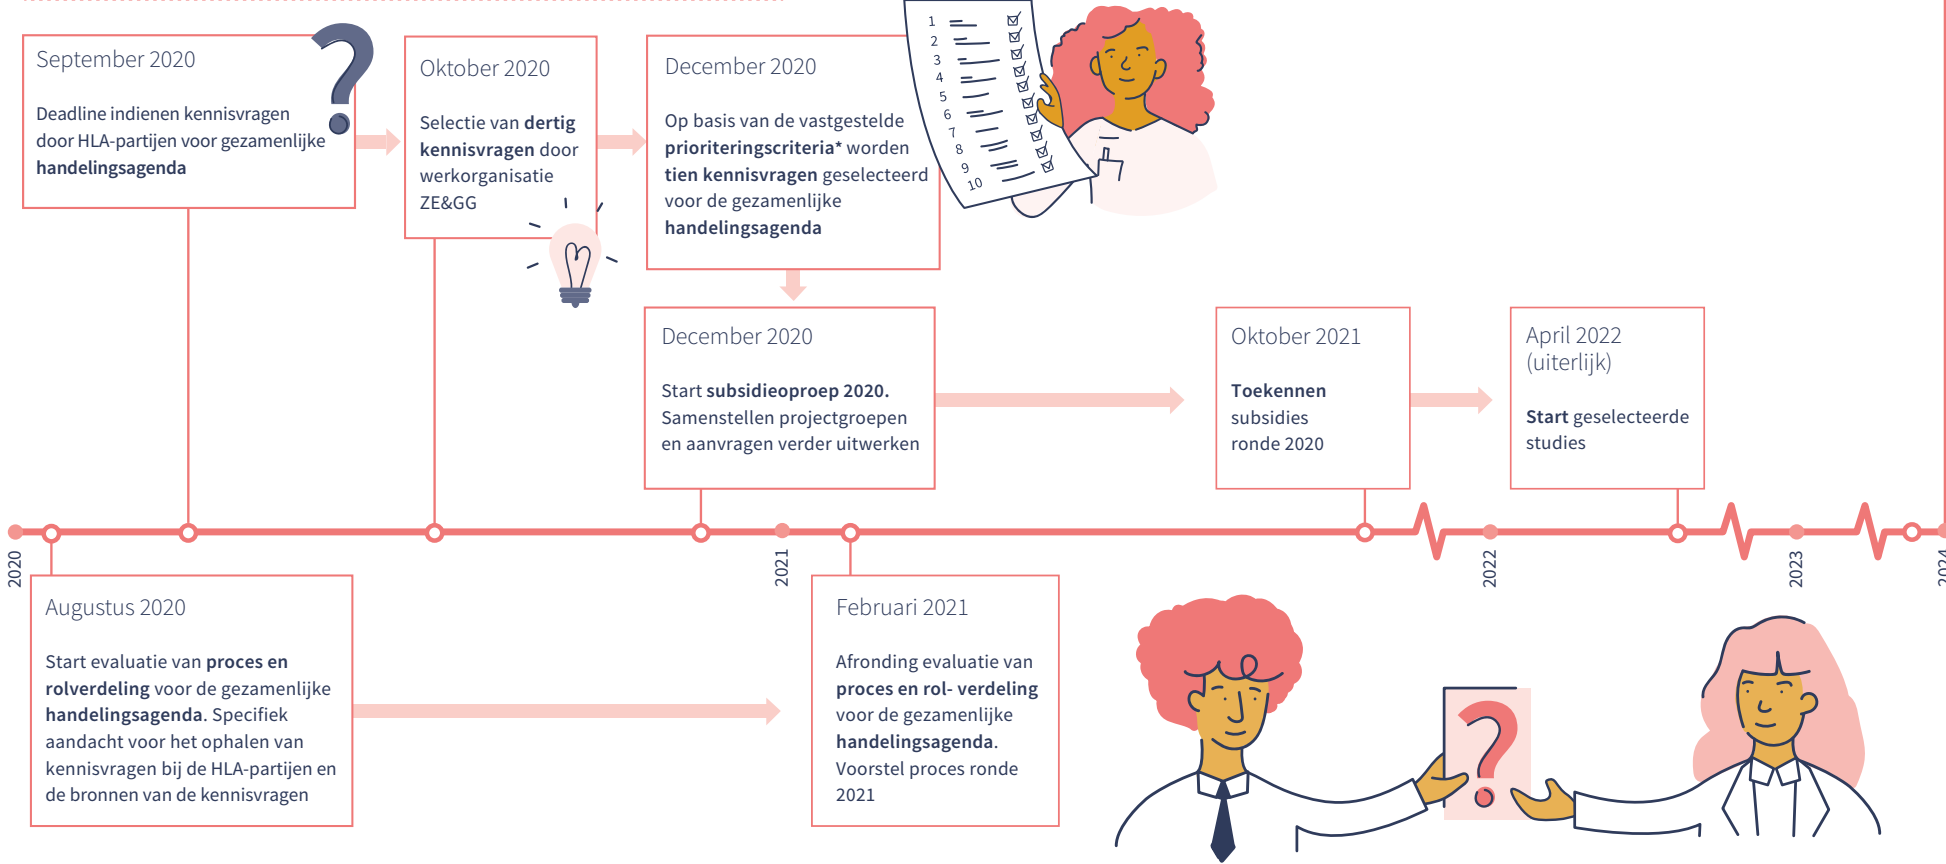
September 2020

Deadline indienen kennisvragen door HLA-partijen voor gezamenlijke **handelingsagenda**

Oktober 2020

Selectie van **dertig kennisvragen** door werkorganisatie ZE&GG

December 2020

Op basis van de vastgestelde **prioriteringscriteria*** worden **tien kennisvragen** geselecteerd voor de gezamenlijke **handelingsagenda**

1 2 3 4 5 6 7 8 9 10

December 2020

Start **subsidieoproep 2020.** Samenstellen projectgroepen en aanvragen verder uitwerken

Oktober 2021

**Toekennen** subsidies ronde 2020

April 2022 (uiterlijk)

**Start** geselecteerde studies

2020

2021

2022

2023

2024

Augustus 2020

Start evaluatie van **proces en rolverdeling** voor de gezamenlijke **handelingsagenda**. Specifiek aandacht voor het ophalen van kennisvragen bij de HLA-partijen en de bronnen van de kennisvragen

Februari 2021

Afronding evaluatie van **proces en rol- verdeling** voor de gezamenlijke **handelingsagenda**. Voorstel proces ronde 2021